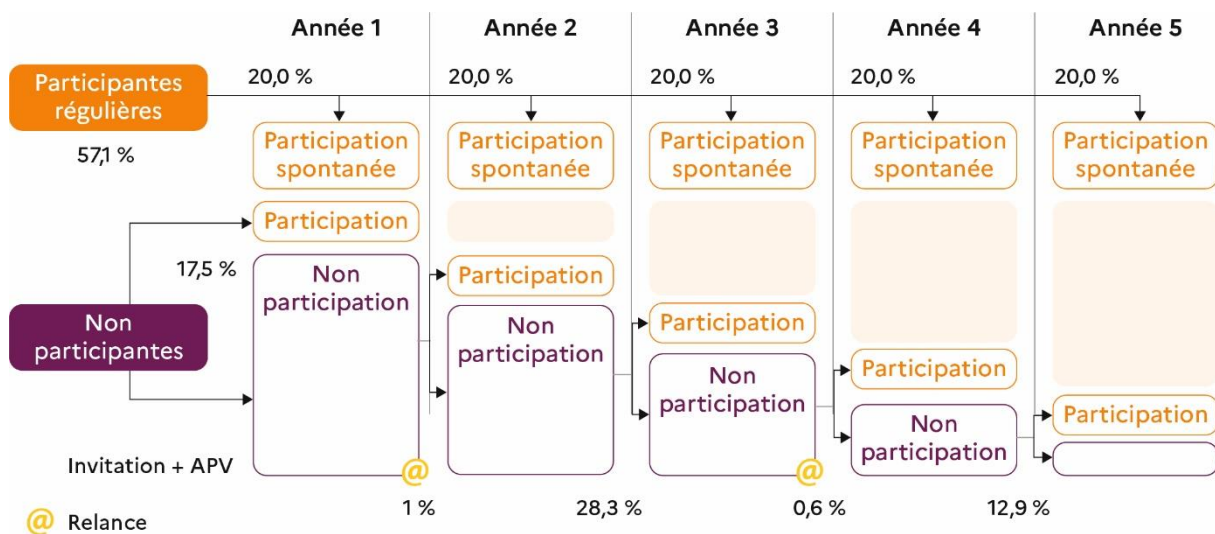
Année 1 | Année 2 | Année 3 | Année 4 | Année 5

Participantes régulières

20,0 % 20,0 % 20,0 % 20,0 % 20,0 %

57,1 %

Participation spontanée

Participation spontanée

Participation spontanée

Participation spontanée

Participation spontanée

Participation

17,5 %

Non participation

Non participantes

Participation

Non participation

Participation

Non participation

Participation

Non participation

Participation

Invitation + APV

@

@

1 %

28,3 %

0,6 %

12,9 %

@ Relance